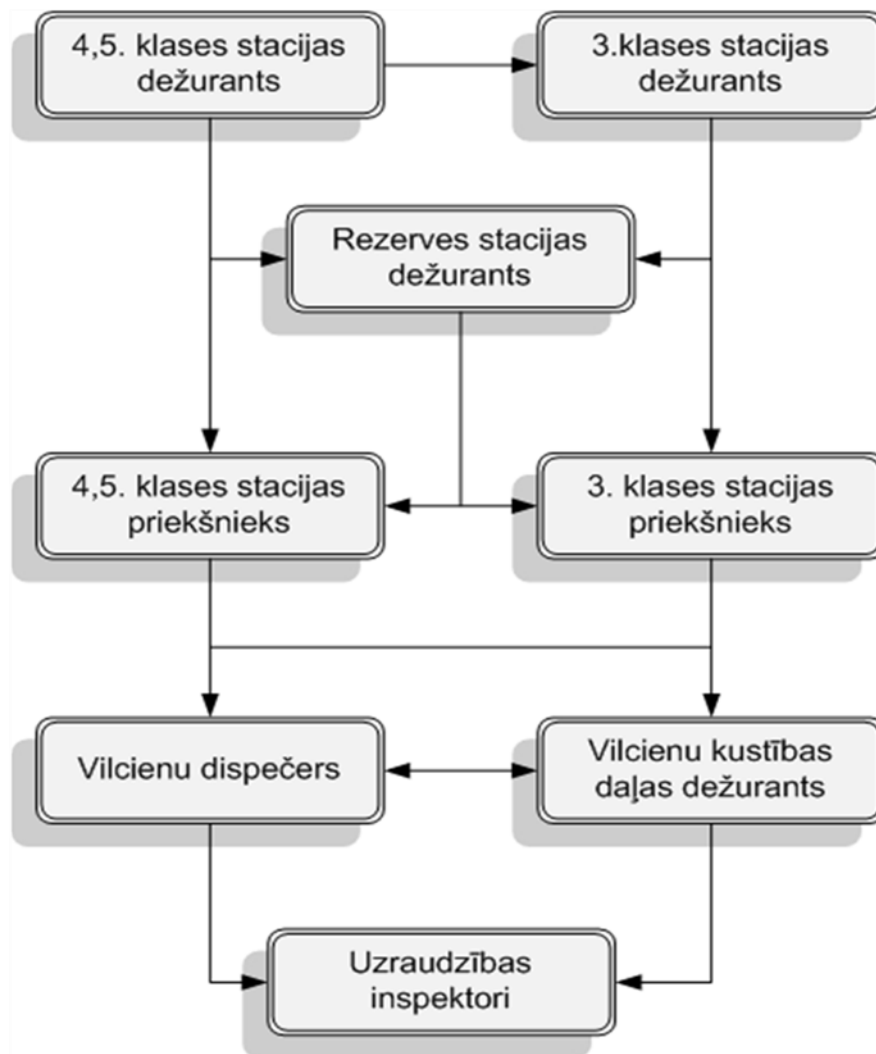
4,5. klases stacijas dežurants

3.klases stacijas dežurants

Rezerves stacijas dežurants

4,5. klases stacijas priekšnieks

3. klases stacijas priekšnieks

Vilcienu dispečers

Vilcienu kustības daļas dežurants

Uzraudzības inspektori